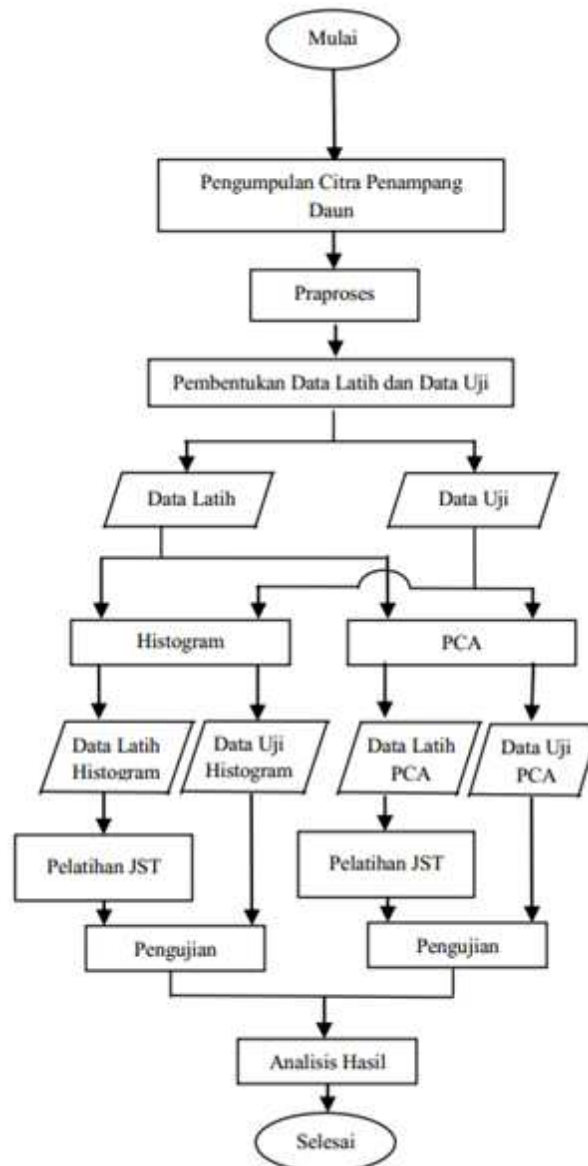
Mulai

Pengumpulan Citra Penampang Daun

Praproses

Pembentukan Data Latih dan Data Uji

Data Latih

Data Uji

Histogram

PCA

Data Latih Histogram

Data Uji Histogram

Data Latih PCA

Data Uji PCA

Pelatihan JST

Pelatihan JST

Pengujian

Pengujian

Analisis Hasil

Selesai